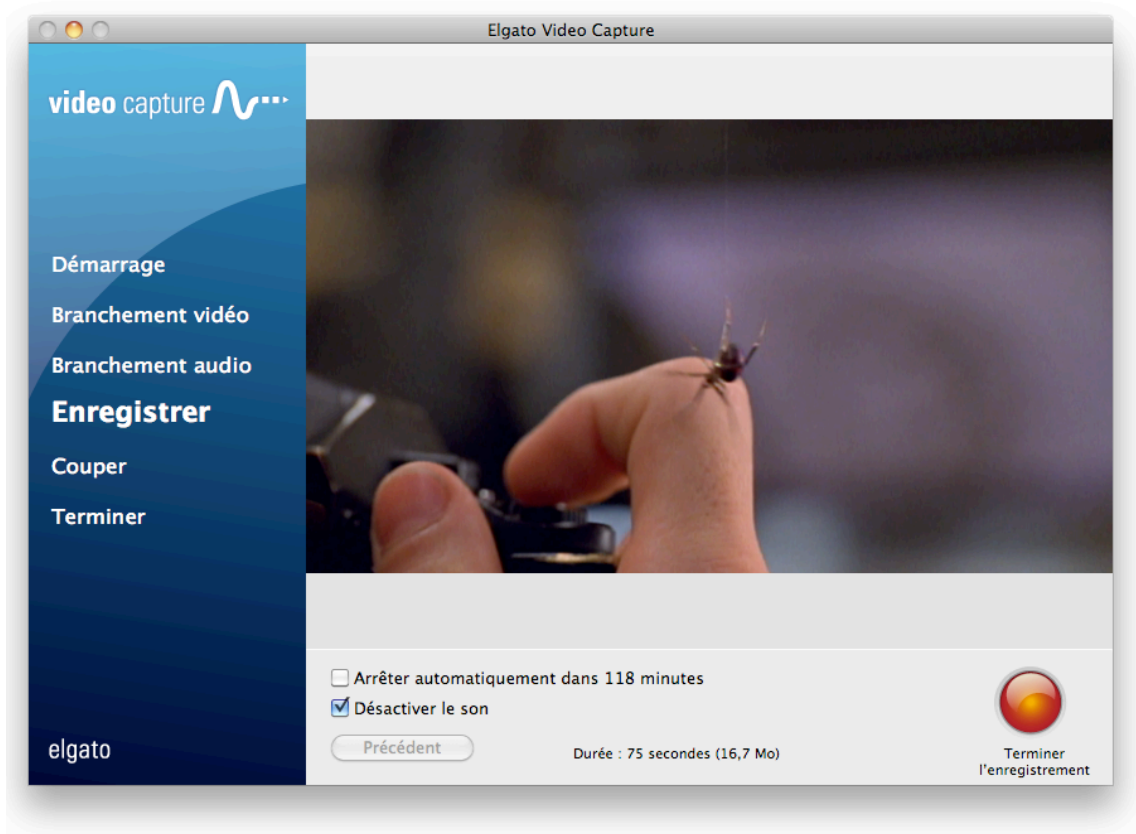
Elgato Video Capture

video capture

Démarrage
Branchement vidéo
Branchement audio
Enregistrer
Couper
Terminer

elgato

Arrêter automatiquement dans 118 minutes
Désactiver le son
Précédent
Durée : 75 secondes (16,7 Mo)
Terminer l'enregistrement